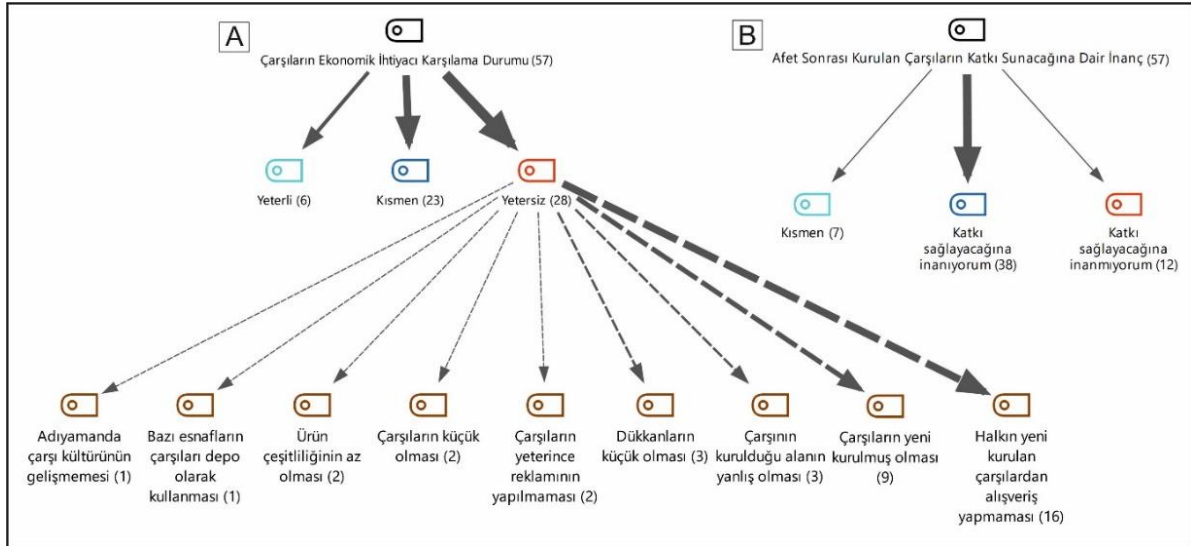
A

Çarşıların Ekonomik İhtiyacı Karşılama Durumu (57)

Yeterli (6)

Kısmen (23)

Yetersiz (28)

Adıyamanda çarşı kültürünün gelişmemesi (1)

Bazı esnafların çarşıları depo olarak kullanması (1)

Ürün çeşitliliğinin az olması (2)

Çarşıların küçük olması (2)

Çarşıların yeterince reklamının yapılmaması (2)

Dükkanların küçük olması (3)

Çarşının kurulduğu alanın yanlış olması (3)

Çarşıların yeni kurulmuş olması (9)

Halkın yeni kurulan çarşılardan alışveriş yapmaması (16)

B

Afet Sonrası Kurulan Çarşıların Katkı Sunacağına Dair İnanç (57)

Kısmen (7)

Katkı sağlayacağına inanıyorum (38)

Katkı sağlayacağına inanmıyorum (12)